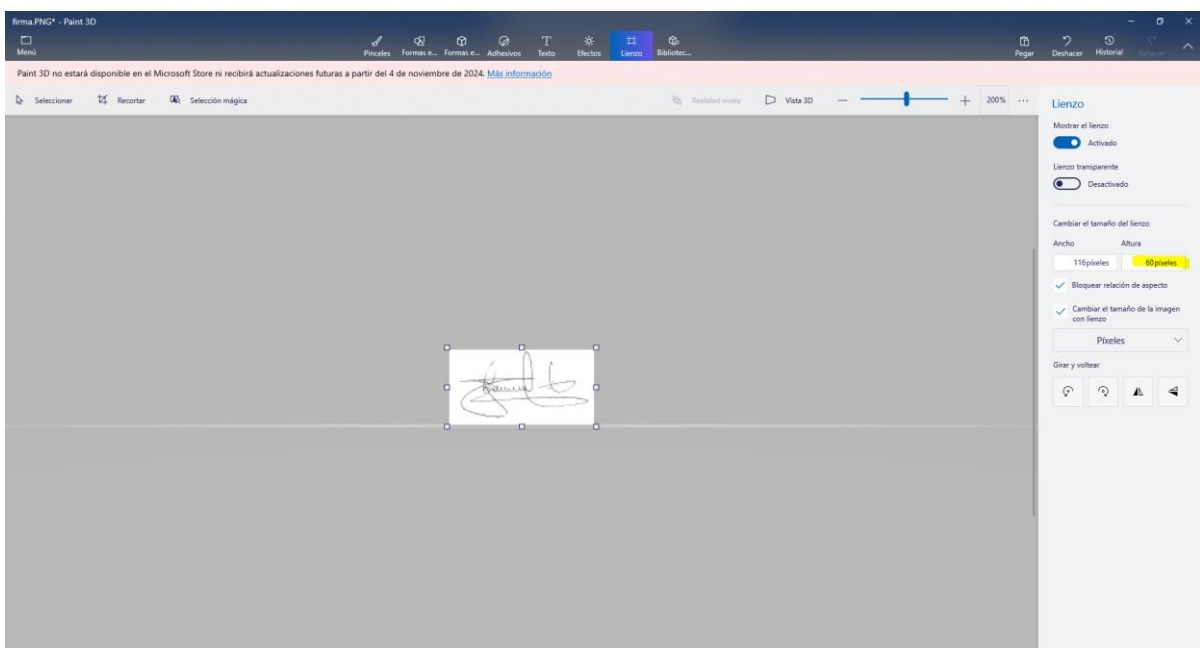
firma.PNG* - Paint 3D

Menú

Pinceles Formas e... Formas e... Adhesivos Texto Efectos Lienzo Bibliotec...

Pegar Deshacer Historial Rehacer

Paint 3D no estará disponible en el Microsoft Store ni recibirá actualizaciones futuras a partir del 4 de noviembre de 2024. Más información

Seleccionar Recortar Selección mágica

Realidad mixta Vista 3D 200% ...

Lienzo

Mostrar el lienzo

Activado

Lienzo transparente

Desactivado

Cambiar el tamaño del lienzo

Ancho Altura

116píxeles 60píxeles

Bloquear relación de aspecto

Cambiar el tamaño de la imagen con lienzo

Píxeles

Girar y voltear